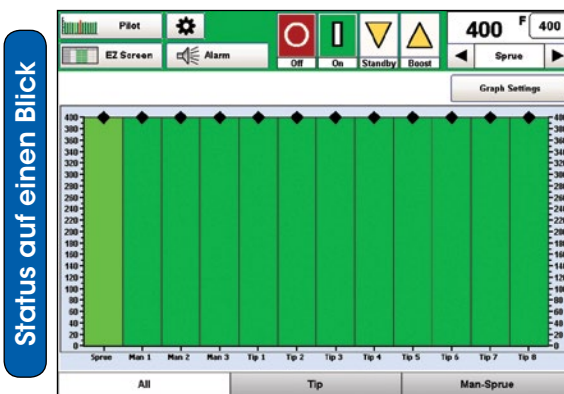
Status auf einen Blick

Pilot

EZ Screen

Alarm

Off

On

Standby

Boost

400 F

400

Sprue

Graph Settings

400
380
360
340
320
300
280
260
240
220
200
180
160
140
120
100
80
60
40
20
0

Sprue Man 1 Man 2 Man 3 Tip 1 Tip 2 Tip 3 Tip 4 Tip 5 Tip 6 Tip 7 Tip 8

All

Tip

Man-Sprue